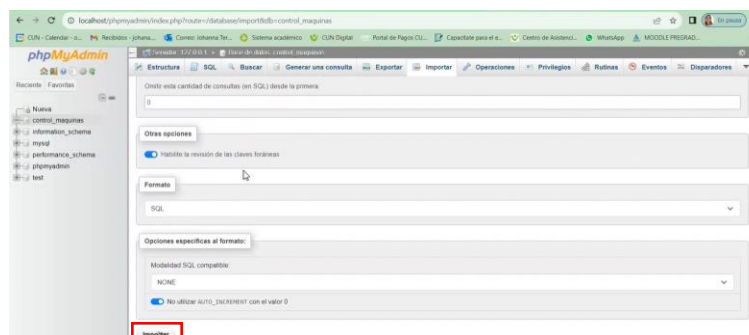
localhost/phpmyadmin/index.php?route=/database/import&db=control_maquinas

CUN - Calendar - o... Recibidos - johana... Correo: Johana Ter... Sistema académico CUN Digital Portal de Pagos CU... Capacitate para el e... Centro de Asistenci... WhatsApp MOODLE PREGRAD...

phpMyAdmin

Reciente Favoritas

Nueva
control_maquinas
information_schema
mysql
performance_schema
phpmyadmin
test

Servidor: 127.0.0.1 » Base de datos: control_maquinas

Estructura SQL Buscar Generar una consulta Exportar Importar Operaciones Privilegios Rutinas Eventos Disparadores

Omitir esta cantidad de consultas (en SQL) desde la primera:

0

Otras opciones

Habilite la revisión de las claves foráneas

Formato

SQL

Opciones específicas al formato:

Modalidad SQL compatible:

NONE

No utilizar AUTO_INCREMENT con el valor 0

Importar